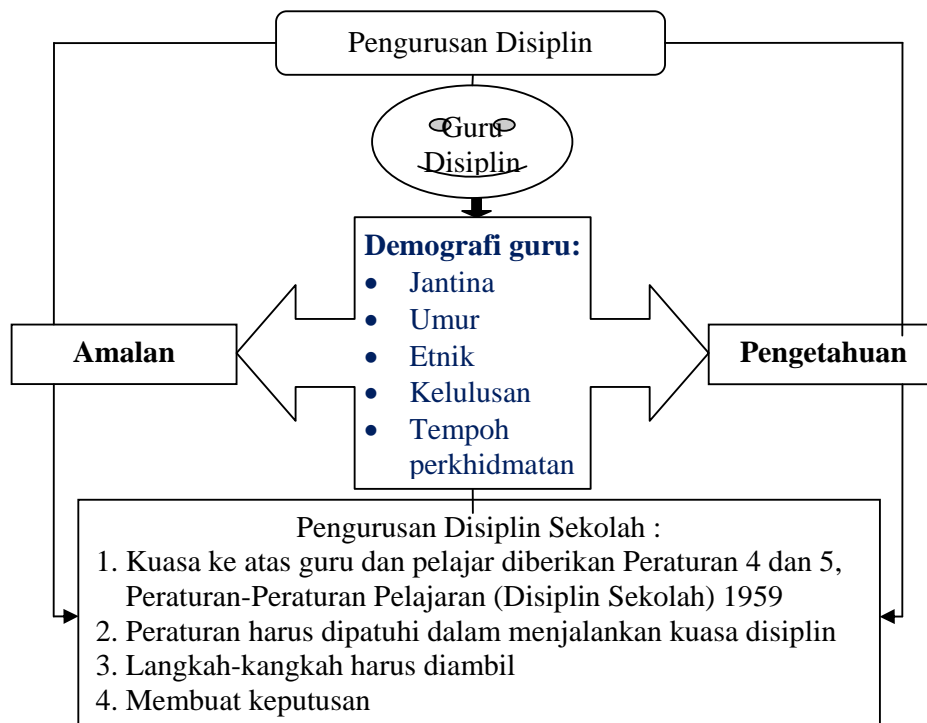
Pengurusan Disiplin

Guru Disiplin

**Demografi guru:**
- Jantina
- Umur
- Etnik
- Kelulusan
- Tempoh perkhidmatan

Amalan

Pengetahuan

Pengurusan Disiplin Sekolah :
1. Kuasa ke atas guru dan pelajar diberikan Peraturan 4 dan 5, Peraturan-Peraturan Pelajaran (Disiplin Sekolah) 1959
2. Peraturan harus dipatuhi dalam menjalankan kuasa disiplin
3. Langkah-kangkah harus diambil
4. Membuat keputusan